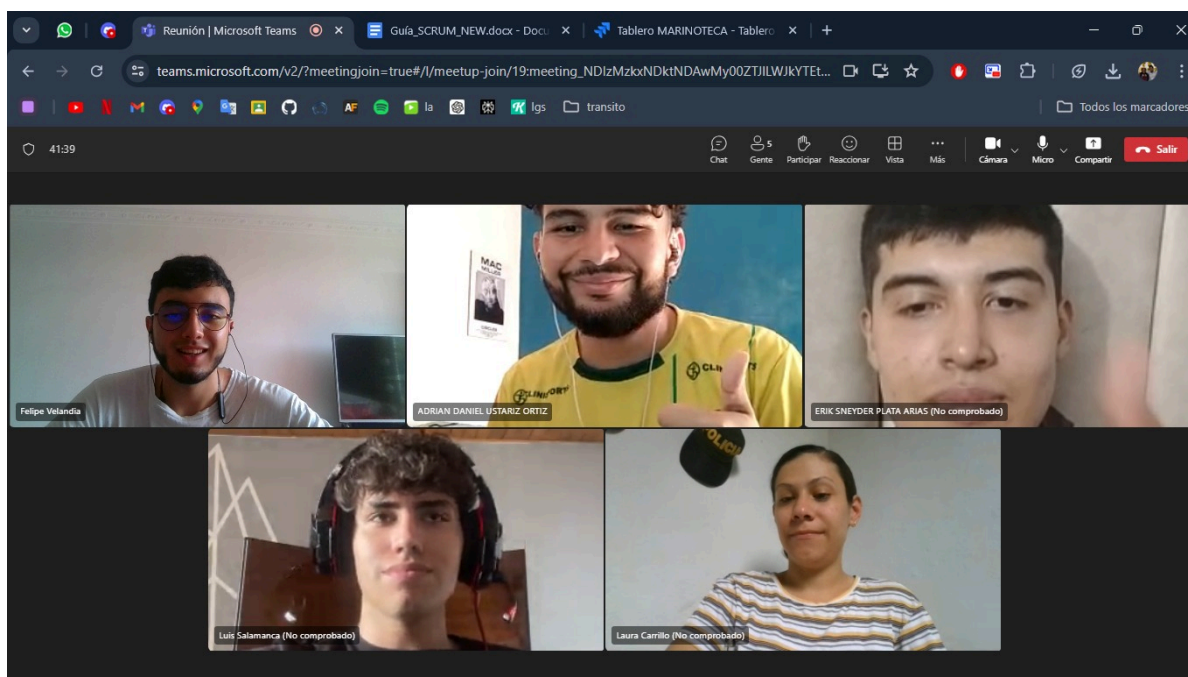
Reunión | Microsoft Teams
Guía_SCRUM_NEW.docx - Docu
Tablero MARINOTECA - Tablero

teams.microsoft.com/v2/?meetingjoin=true#/l/meetup-join/19:meeting_NDIzMzkxNDktNDAwMy00ZTJlLWJkYTEt...

AF la lgs transito
Todos los marcadores

41:39

Chat
5 Gente
Participar
Reaccionar
Vista
Más
Cámara
Micro
Compartir
Salir

Felipe Velandia
ADRIAN DANIEL USTARIZ ORTIZ
ERIK SNEYDER PLATA ARIAS (No comprobado)
Luis Salamanca (No comprobado)
Laura Carrillo (No comprobado)